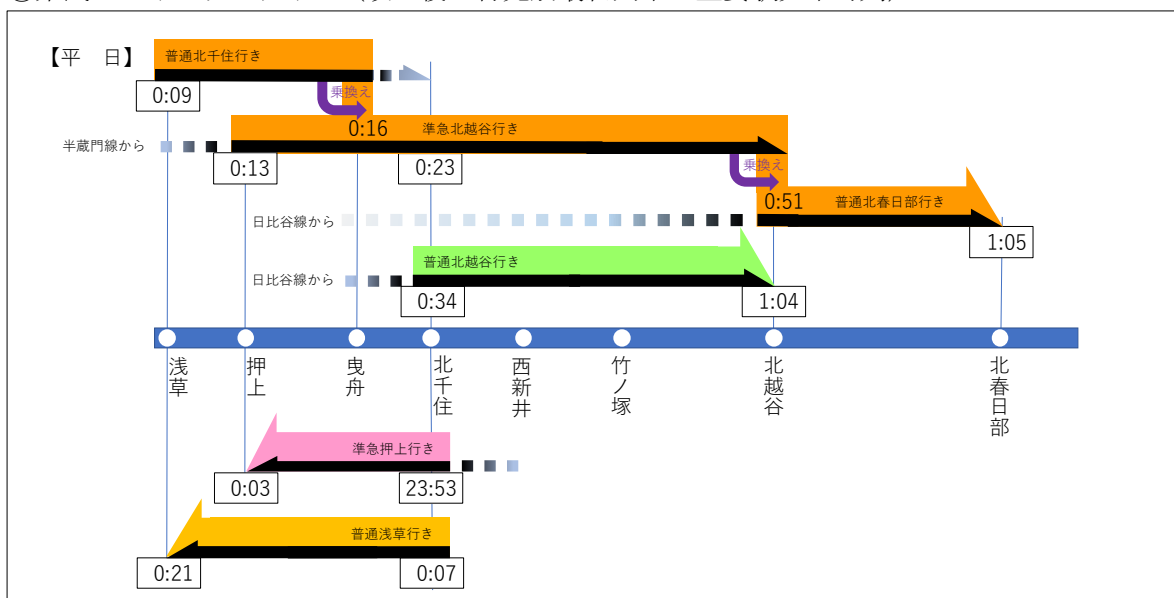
【平 日】

普通北千住行き

0:09

乗換え

0:16 準急北越谷行き

半蔵門線から

0:13

0:23

乗換え

0:51 普通北春日部行き

日比谷線から

1:05

日比谷線から

普通北越谷行き

0:34

1:04

浅草

押上

曳舟

北千住

西新井

竹ノ塚

北越谷

北春日部

準急押上行き

0:03

23:53

普通浅草行き

0:21

0:07